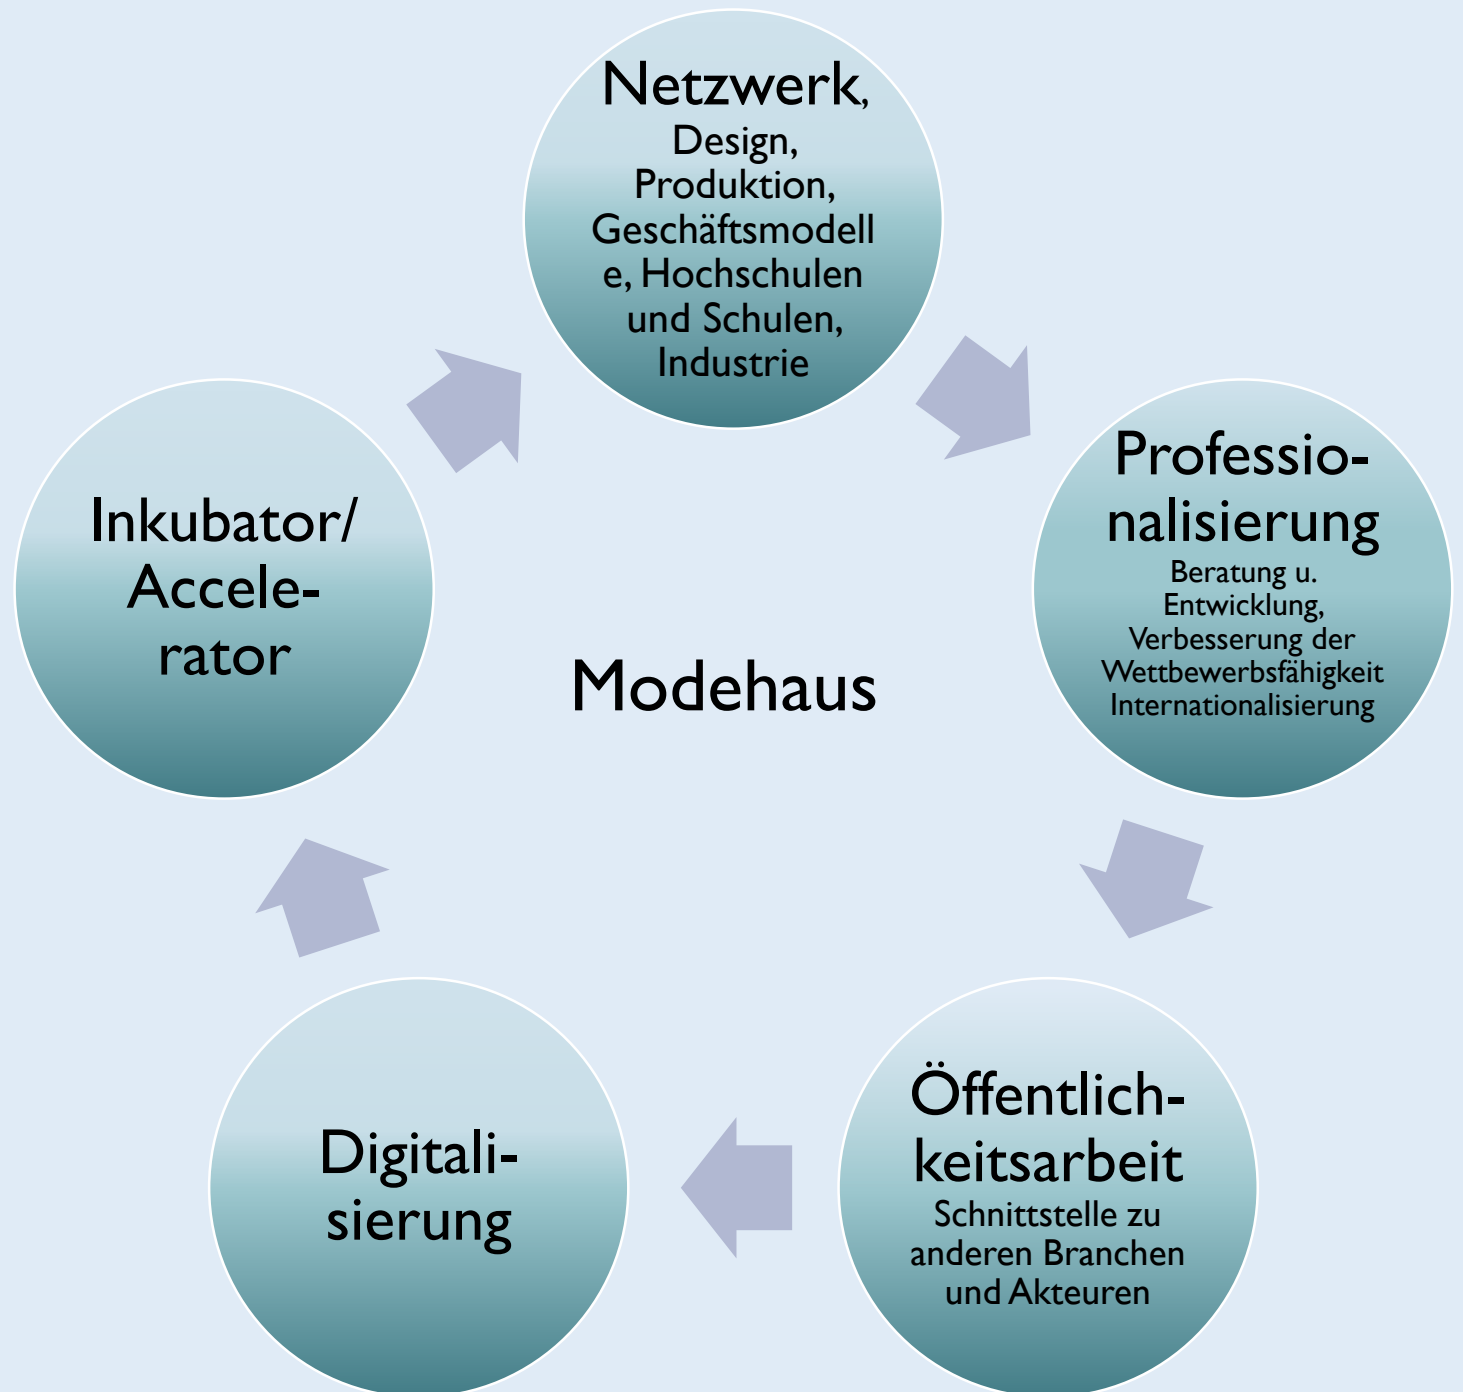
Netzwerk, Design, Produktion, Geschäftsmodelle, Hochschulen und Schulen, Industrie

Professionalisierung
Beratung u. Entwicklung, Verbesserung der Wettbewerbsfähigkeit Internationalisierung

Öffentlichkeitsarbeit
Schnittstelle zu anderen Branchen und Akteuren

Digitalisierung

Inkubator/ Accelerator

Modehaus